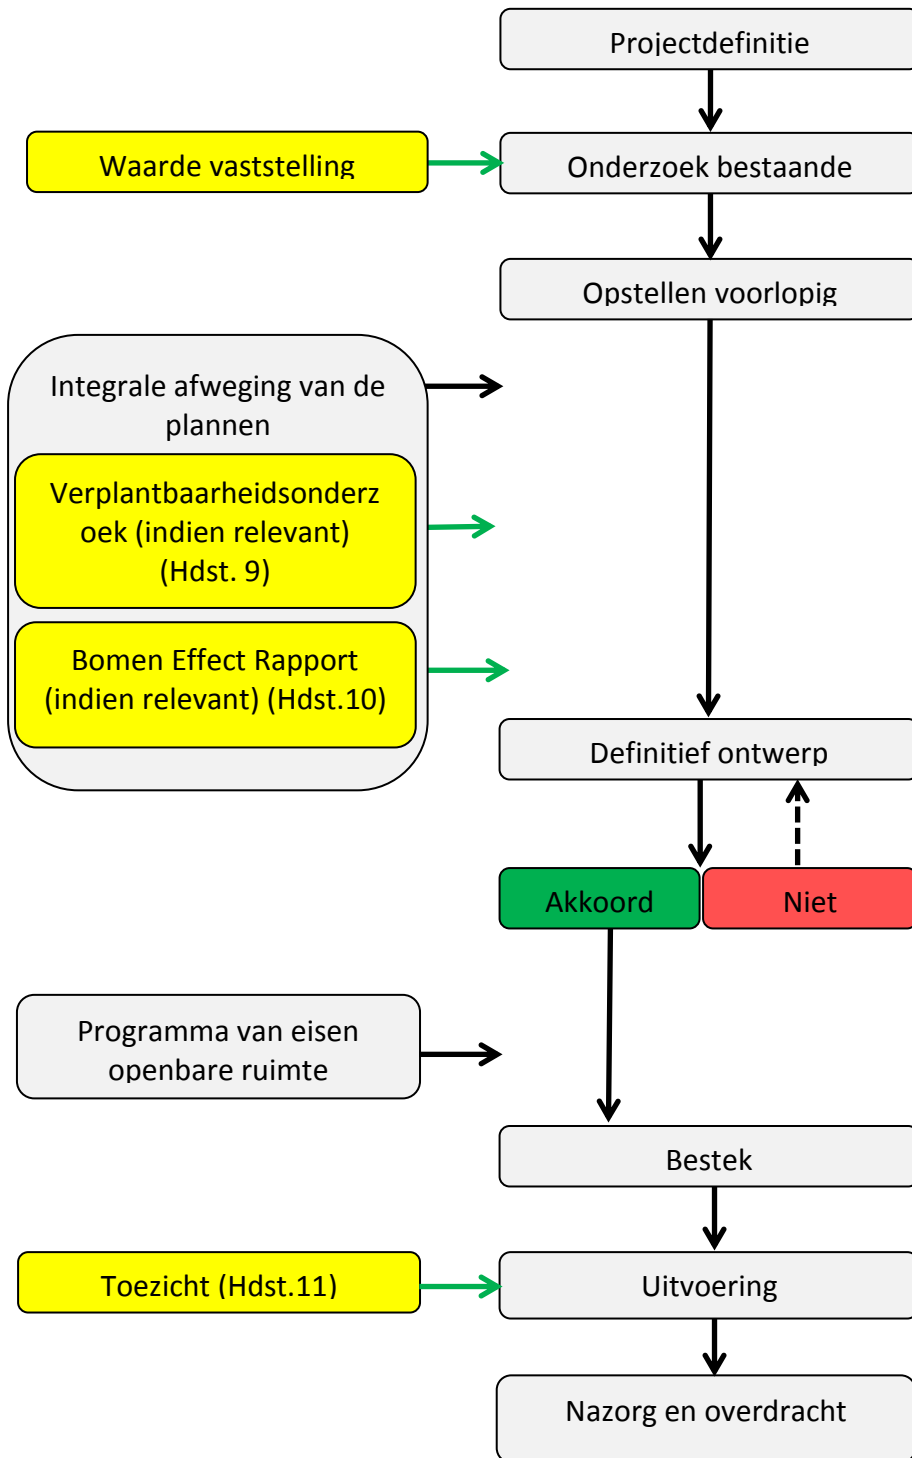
Projectdefinitie

Waarde vaststelling

Onderzoek bestaande

Opstellen voorlopig

Integrale afweging van de plannen

Verplantbaarheidsonderzoek (indien relevant) (Hdst. 9)

Bomen Effect Rapport (indien relevant) (Hdst.10)

Definitief ontwerp

Akkoord

Niet

Programma van eisen openbare ruimte

Bestek

Toezicht (Hdst.11)

Uitvoering

Nazorg en overdracht